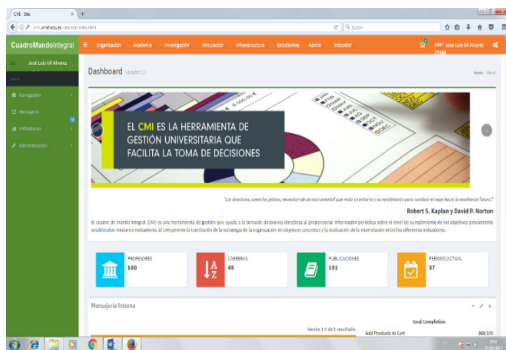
CMI - DAc

cmi.umet.edu.ec/director/index.html

Buscar

CuadroMandoIntegral

Organizador

Academia

Investigación

Vinculación

Infraestructura

Estudiantes

Admin

Indicador

DIRF. José Luis Gil Álvarez

José Luis Gil Álvarez

Navegación

Mensajería

Indicadores

Administración

Dashboard Versión 2.0

Home / Panel

EL CMI ES LA HERRAMIENTA DE GESTIÓN UNIVERSITARIA QUE FACILITA LA TOMA DE DECISIONES

"Los directivos, como los pilotos, necesitan de un instrumental que mida su entorno y su rendimiento para conducir el viaje hacia la excelencia futura"

Robert S. Kaplan y David P. Norton

El cuadro de mando integral (CMI) es una herramienta de gestión que ayuda a la toma de decisiones directivas al proporcionar información periódica sobre el nivel de cumplimiento de los objetivos previamente establecidos mediante indicadores. El CMI permite la traducción de la estrategia de la organización en objetivos concretos y la evaluación de la retroalimentación mediante indicadores.

PROFESORES
180

CARRERAS
45

PUBLICACIONES
191

PERIODO ACTUAL
37

Mensajería Interna

Goal Completion

Add Products to Cart

380/200